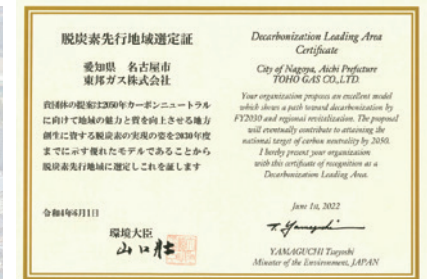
脱炭素先行地域選定証

愛知県　名古屋市
東邦ガス株式会社

貴団体の提案は2050年カーボンニュートラルに向けて地域の魅力と質を向上させる地方創生に資する脱炭素の実現の姿を2030年度までに示す優れたモデルであることから脱炭素先行地域に選定しこれを証します

令和4年6月1日

環境大臣
山口壯

Decarbonization Leading Area Certificate

City of Nagoya, Aichi Prefecture
TOHO GAS CO.,LTD.

Your organization proposes an excellent model which shows a path toward decarbonization by FY2030 and regional revitalization. The proposal will eventually contribute to attaining the national target of carbon neutrality by 2050. I hereby present your organization with this certificate of recognition as a Decarbonization Leading Area.

June 1st, 2022

T. Yamaguchi

YAMAGUCHI Tsuyoshi
Minister of the Environment, JAPAN